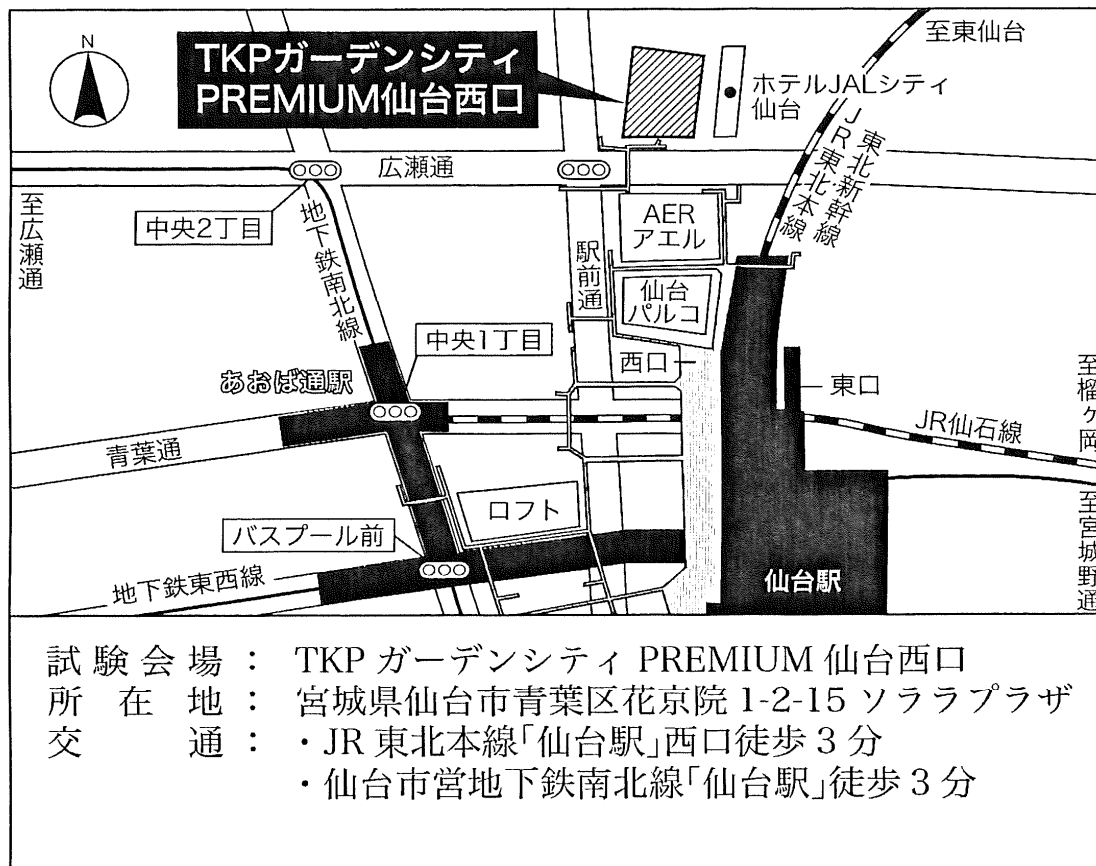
N

TKPガーデンシティ PREMIUM仙台西口

至東仙台

ホテルJALシティ 仙台

JR東北本線

東北新幹線

広瀬通

至広瀬通

中央2丁目

地下鉄南北線

AER アエル

駅前通

仙台パルコ

中央1丁目

あおば通駅

西口

東口

至榴ケ岡

JR仙石線

青葉通

ロフト

至宮城野通

バスプール前

地下鉄東西線

仙台駅

試験会場： TKP ガーデンシティ PREMIUM 仙台西口
所在地： 宮城県仙台市青葉区花京院 1-2-15 ソララプラザ
交通： ・JR 東北本線「仙台駅」西口徒歩 3 分
・仙台市営地下鉄南北線「仙台駅」徒歩 3 分